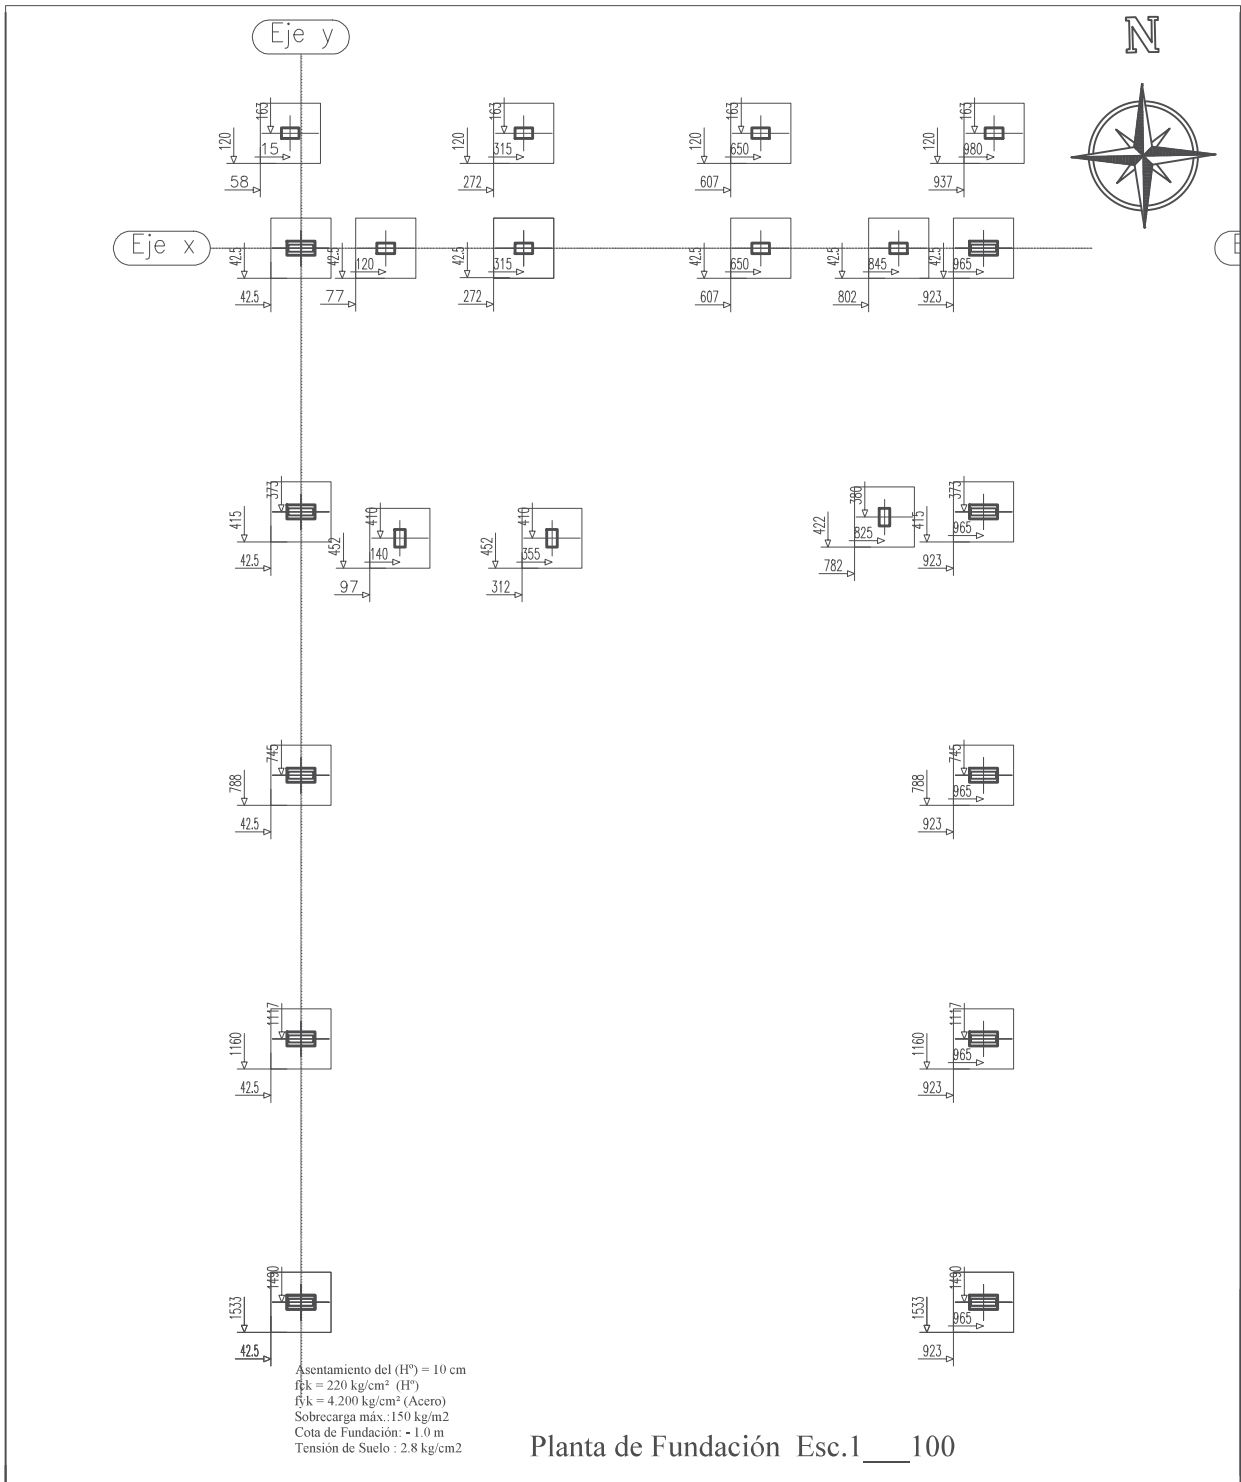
Eje y

N

163
120
15
58

163
120
315
272

163
120
650
607

163
120
980
937

Eje x

42.5
42.5

42.5
120
77

42.5
315
272

42.5
650
607

42.5
845
802

42.5
965
923

373
415
42.5

410
452
140
97

410
452
355
312

380
422
825
782

373
415
965
923

745
788
42.5

745
788
965
923

1117
1160
42.5

1117
1160
965
923

1490
1533
42.5

1490
1533
965
923

Asentamiento del (Hº) = 10 cm
fck = 220 kg/cm² (Hº)
fyk = 4.200 kg/cm² (Acero)
Sobrecarga máx.:150 kg/m2
Cota de Fundación: - 1.0 m
Tensión de Suelo : 2.8 kg/cm2

Planta de Fundación Esc.1___100